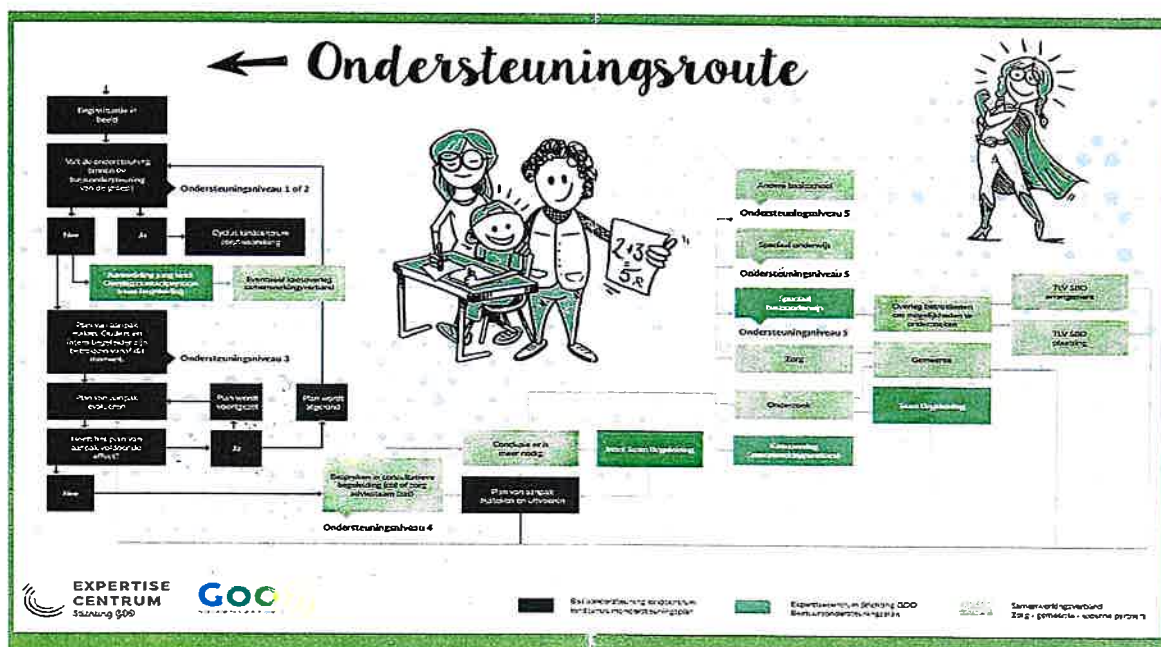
Ondersteuningsroute

Beginsituatie in beeld

Valt de ondersteuning binnen de basisondersteuning van de school?

Ondersteuningsniveau 1 of 2

Nee

Ja

Cyclus handelingsgericht werken

Aanmelding jeugdteam / Overleg contactpersoon Team Begeleiding

Eventueel telefonisch overleg samenwerkingsverband

Plan van aanpak maken. Ouders en intern begeleider zijn betrokken vanaf dit moment.

Ondersteuningsniveau 3

Plan van aanpak evalueren

Plan wordt voortgezet

Plan wordt bijgesteld

Heeft het plan van aanpak voldoende effect?

Ja

Nee

Bespreken in consultatieve begeleiding (CB of zorg adviesteam ZAT)

Ondersteuningsniveau 4

Conclusie: er is meer nodig

Inzet Team Begeleiding

Plan van aanpak opstellen en uitvoeren

Aanvraag arrangement

Andere basisschool

Ondersteuningsniveau 5

Speciaal onderwijs

Ondersteuningsniveau 5

Speciaal basisonderwijs

Ondersteuningsniveau 5

Overleg betrokkenen om mogelijkheden te onderzoeken

TLV SBO arrangement

TLV SBO plaatsing

Zorg

Gemeente

Onderzoek

Team Begeleiding

EXPERTISE CENTRUM Stichting GOO

GOO

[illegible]

Expertisecentrum Stichting GOO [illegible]

Samenwerkingsverband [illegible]